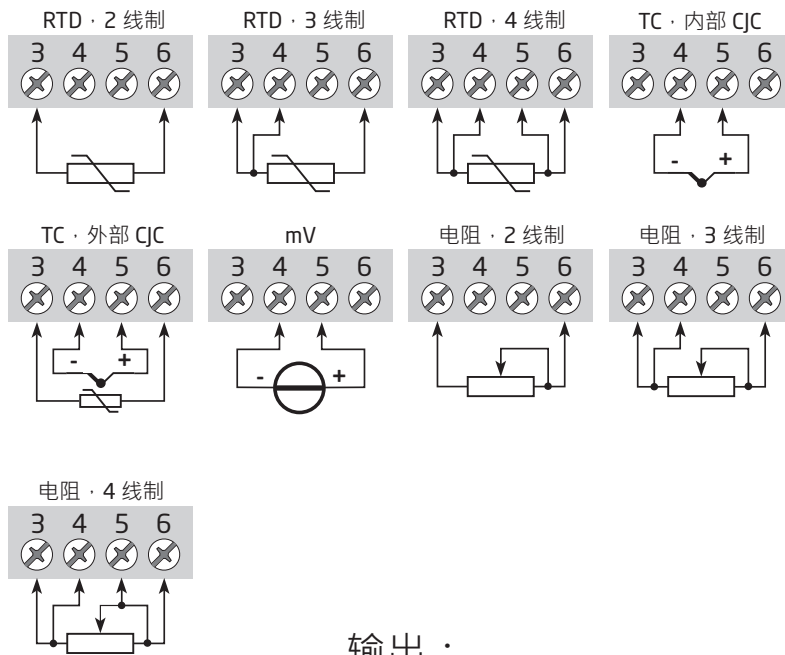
RTD · 2 线制

3 4 5 6

RTD · 3 线制

3 4 5 6

RTD · 4 线制

3 4 5 6

TC · 内部 CJC

3 4 5 6

- +

TC · 外部 CJC

3 4 5 6

- +

mV

3 4 5 6

- +

电阻 · 2 线制

3 4 5 6

电阻 · 3 线制

3 4 5 6

电阻 · 4 线制

3 4 5 6

输出 ·